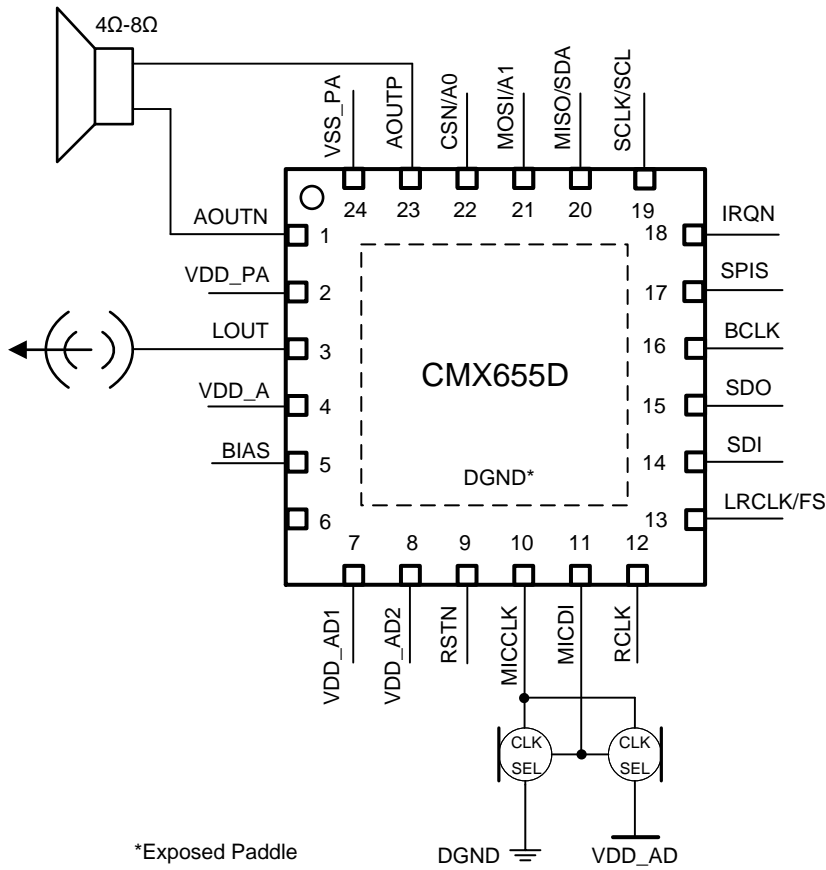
4Ω-8Ω

VSS_PA AOUTP CSN/A0 MOSI/A1 MISO/SDA SCLK/SCL

24 23 22 21 20 19

AOUTN 1
VDD_PA 2
LOUT 3
VDD_A 4
BIAS 5
6

18 IRQN
17 SPIS
16 BCLK
15 SDO
14 SDI
13 LRCLK/FS

CMX655D

DGND*

7 8 9 10 11 12

VDD_AD1 VDD_AD2 RSTN MICCLK MICDI RCLK

CLK SEL
CLK SEL

*Exposed Paddle

DGND

VDD_AD